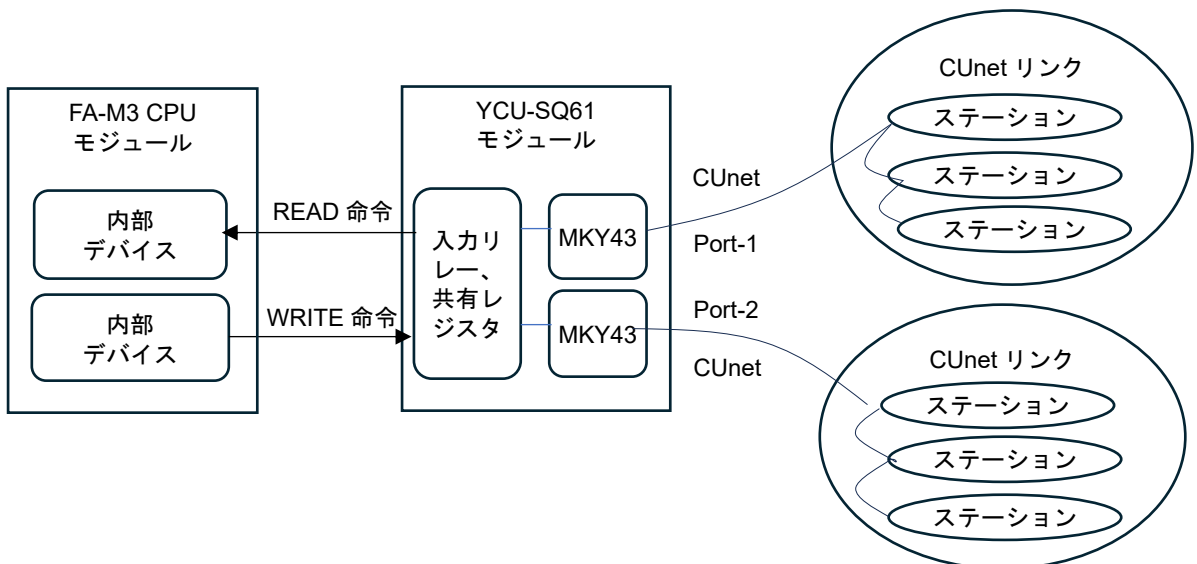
FA-M3 CPU
モジュール

内部
デバイス

内部
デバイス

READ 命令

WRITE 命令

YCU-SQ61
モジュール

入力リレー、共有レジスタ

MKY43

MKY43

CUnet

Port-1

Port-2

CUnet

CUnet リンク

ステーション

ステーション

ステーション

CUnet リンク

ステーション

ステーション

ステーション